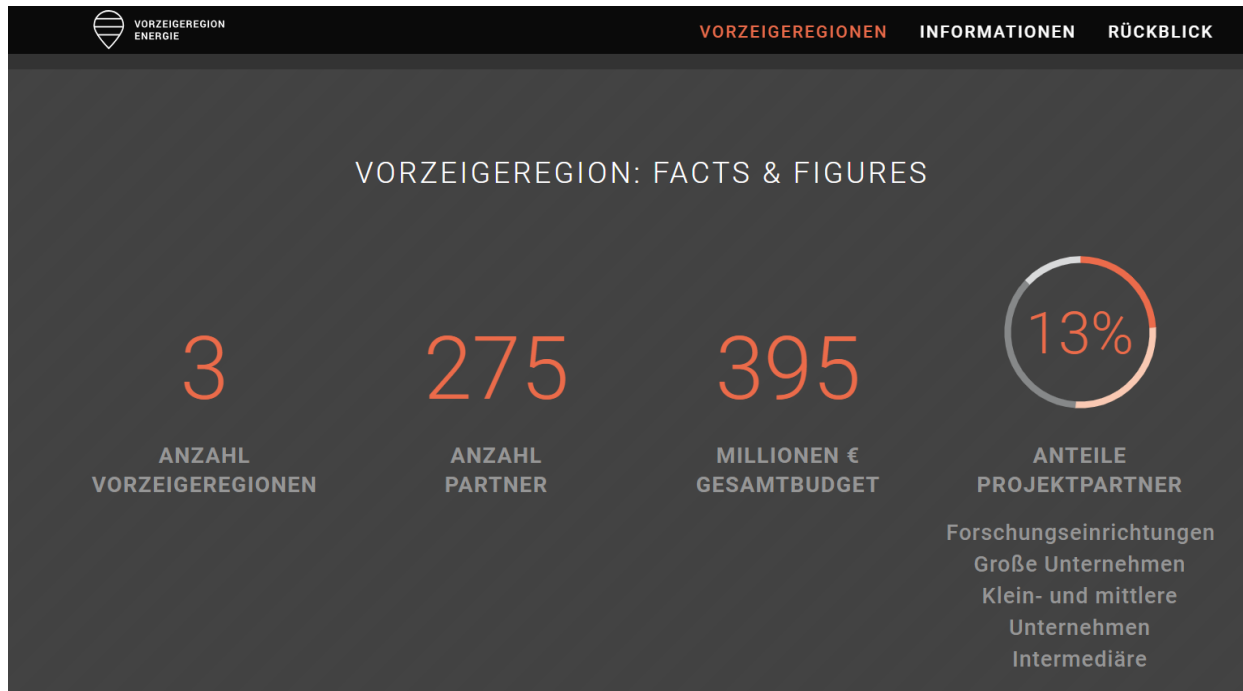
VORZEIGEREGION
ENERGIE

VORZEIGEREGIONEN INFORMATIONEN RÜCKBLICK

VORZEIGEREGION: FACTS & FIGURES

3
ANZAHL VORZEIGEREGIONEN

275
ANZAHL PARTNER

395
MILLIONEN € GESAMTBUDGET

13%
ANTEILE PROJEKTPARTNER

Forschungseinrichtungen
Große Unternehmen
Klein- und mittlere Unternehmen
Intermediäre